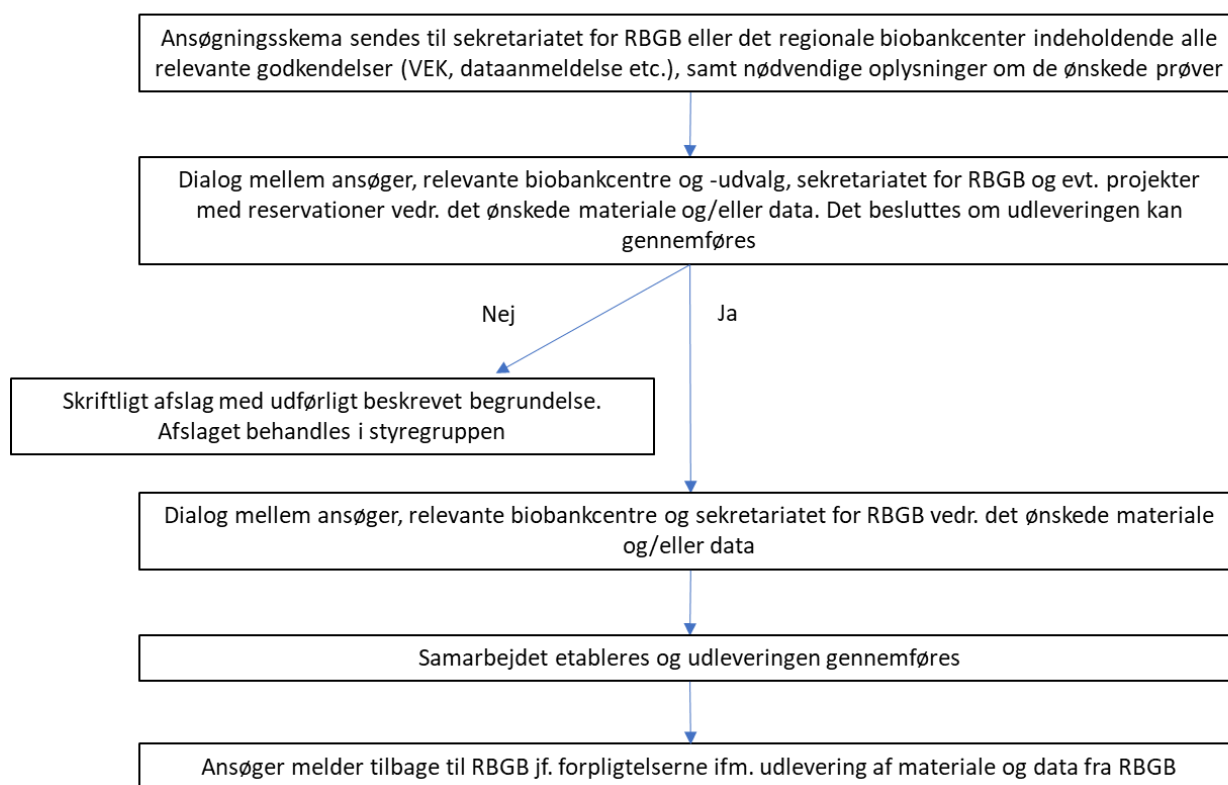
Ansøgningsskema sendes til sekretariatet for RBGB eller det regionale biobankcenter indeholdende alle relevante godkendelser (VEK, dataanmeldelse etc.), samt nødvendige oplysninger om de ønskede prøver

Dialog mellem ansøger, relevante biobankcentre og -udvalg, sekretariatet for RBGB og evt. projekter med reservationer vedr. det ønskede materiale og/eller data. Det besluttes om udleveringen kan gennemføres

Nej

Ja

Skriftligt afslag med udførligt beskrevet begrundelse. Afslaget behandles i styregruppen

Dialog mellem ansøger, relevante biobankcentre og sekretariatet for RBGB vedr. det ønskede materiale og/eller data

Samarbejdet etableres og udleveringen gennemføres

Ansøger melder tilbage til RBGB jf. forpligtelserne ifm. udlevering af materiale og data fra RBGB